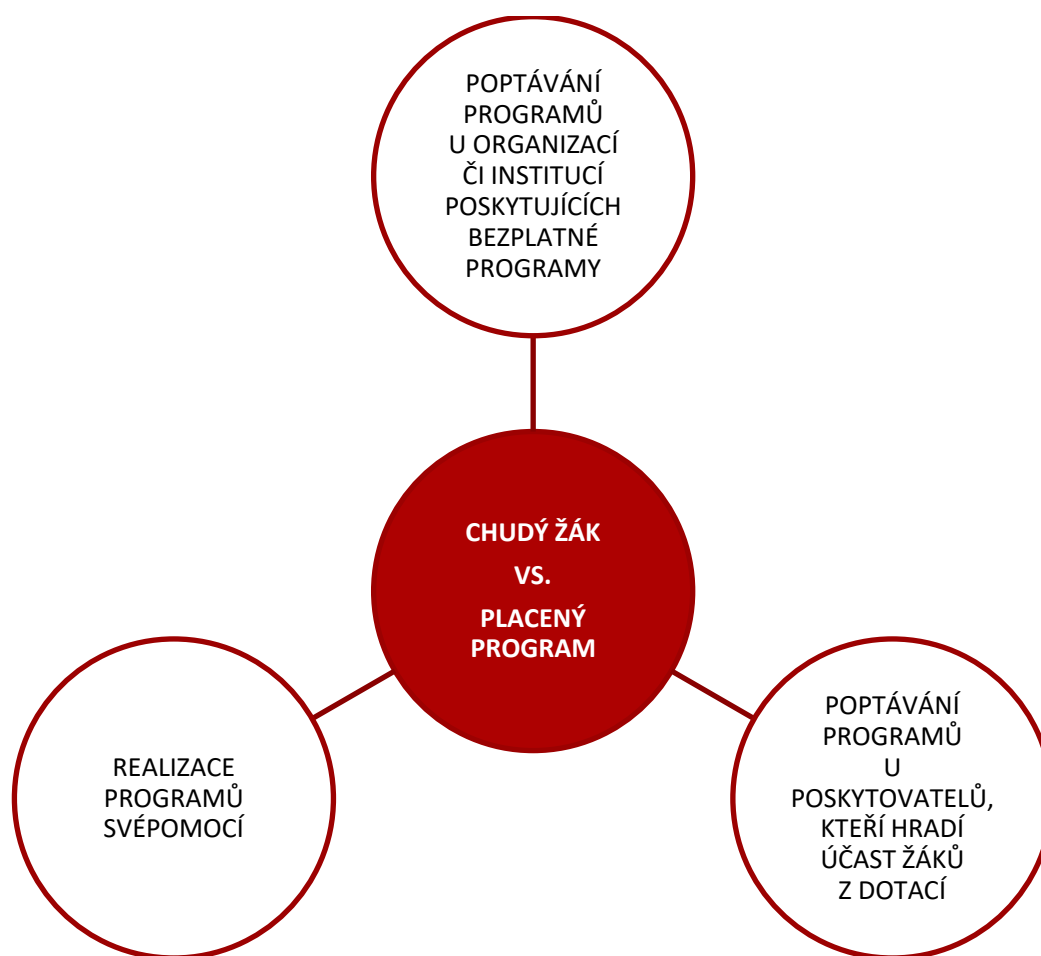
POPTÁVÁNÍ PROGRAMŮ U ORGANIZACÍ ČI INSTITUCÍ POSKYTUJÍCÍCH BEZPLATNÉ PROGRAMY

CHUDÝ ŽÁK

VS.

PLACENÝ PROGRAM

REALIZACE PROGRAMŮ SVÉPOMOCÍ

POPTÁVÁNÍ PROGRAMŮ U POSKYTOVATELŮ, KTEŘÍ HRADÍ ÚČAST ŽÁKŮ Z DOTACÍ